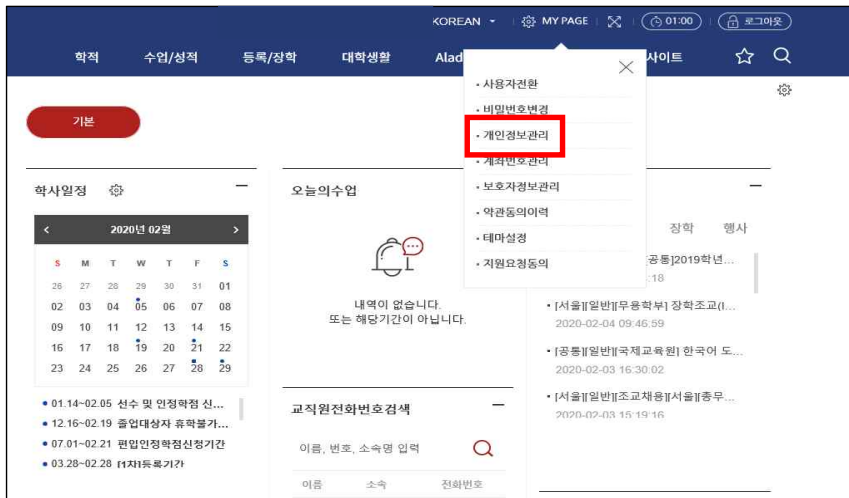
KOREAN ▾ MY PAGE 01:00 로그아웃

학적 수업/성적 등록/장학 대학생활 Alad 사이트

기본

학사일정

2020년 02월

| S | M | T | W | T | F | S |
|---|---|---|---|---|---|---|
| 26 | 27 | 28 | 29 | 30 | 31 | 01 |
| 02 | 03 | 04 | 05 | 06 | 07 | 08 |
| 09 | 10 | 11 | 12 | 13 | 14 | 15 |
| 16 | 17 | 18 | 19 | 20 | 21 | 22 |
| 23 | 24 | 25 | 26 | 27 | 28 | 29 |

• 01.14~02.05 선수 및 인정학점 신...
• 12.16~02.19 졸업대상자 휴학불가...
• 07.01~02.21 편입인정학점신청기간
• 03.28~02.28 [1차]등록기간

오늘의수업

내역이 없습니다.
또는 해당기간이 아닙니다.

교직원전화번호검색

이름, 번호, 소속명 입력

이름 소속 전화번호

• 사용자전환
• 비밀번호변경
• 개인정보관리
• 계좌번호관리
• 보호자정보관리
• 약관동의이력
• 테마설정
• 지원요청동의

장학 행사

[공통]2019학년...
:18

• [서울][일반][무용학부] 장학조교(I...
2020-02-04 09:46:59

• [공통][일반][국제교육원] 한국어 도...
2020-02-03 16:30:02

• [서울][일반][조교채용][서울][총무...
2020-02-03 15:19:16